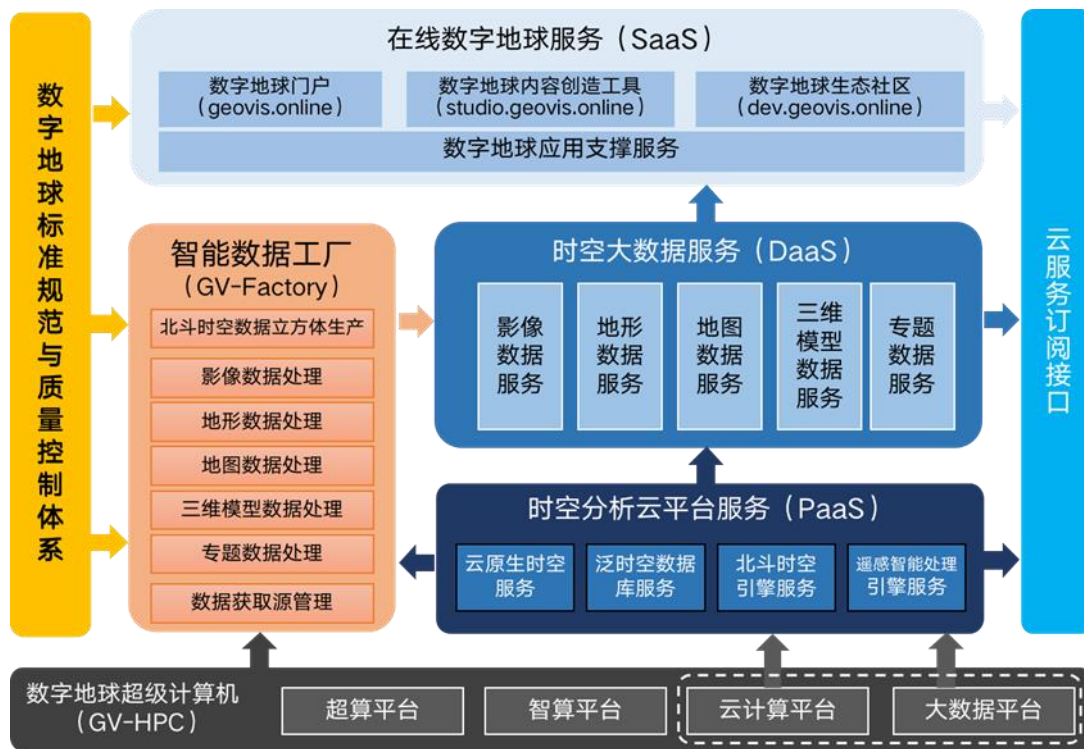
数字地球标准规范与质量控制体系

在线数字地球服务（SaaS）

数字地球门户（geovis.online）

数字地球内容创造工具（studio.geovis.online）

数字地球生态社区（dev.geovis.online）

数字地球应用支撑服务

智能数据工厂（GV-Factory）

北斗时空数据立方体生产

影像数据处理

地形数据处理

地图数据处理

三维模型数据处理

专题数据处理

数据获取源管理

时空大数据服务（DaaS）

影像数据服务

地形数据服务

地图数据服务

三维模型数据服务

专题数据服务

时空分析云平台服务（PaaS）

云原生时空服务

泛时空数据库服务

北斗时空引擎服务

遥感智能处理引擎服务

云服务订阅接口

数字地球超级计算机（GV-HPC）

超算平台

智算平台

云计算平台

大数据平台